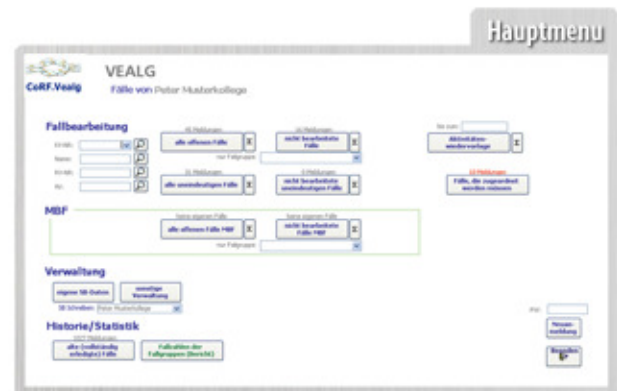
Hauptmenu

CoRF.Vealg

VEALG

Fälle von Peter Musterkollege

Fallbearbeitung

Kr-Nr.:
Name:
Kr-Nr.:
Nr.:

46 Meldungen
alle offenen Fälle

14 Meldungen
nicht bearbeitete Fälle

nur Fallgruppe

31 Meldungen
alle unzumutbaren Fälle

0 Meldungen
nicht bearbeitete unzumutbaren Fälle

für zum:
Aktivitäten-wiedervorlage

23 Meldungen
Fälle, die zugeordnet werden müssen

MBF

keine eigenen Fälle
alle offenen Fälle MBF

keine eigenen Fälle
nicht bearbeitete Fälle MBF

nur Fallgruppe

Verwaltung

eigene SB-Daten

sonstige Verwaltung

SB Schreiben: Peter Musterkollege

Historie/Statistik

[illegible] Meldungen
alle (vollständig erledigte) Fälle

Fallzahlen der Fallgruppen (Bericht)

Pw:

Neuan-meldung

Beenden